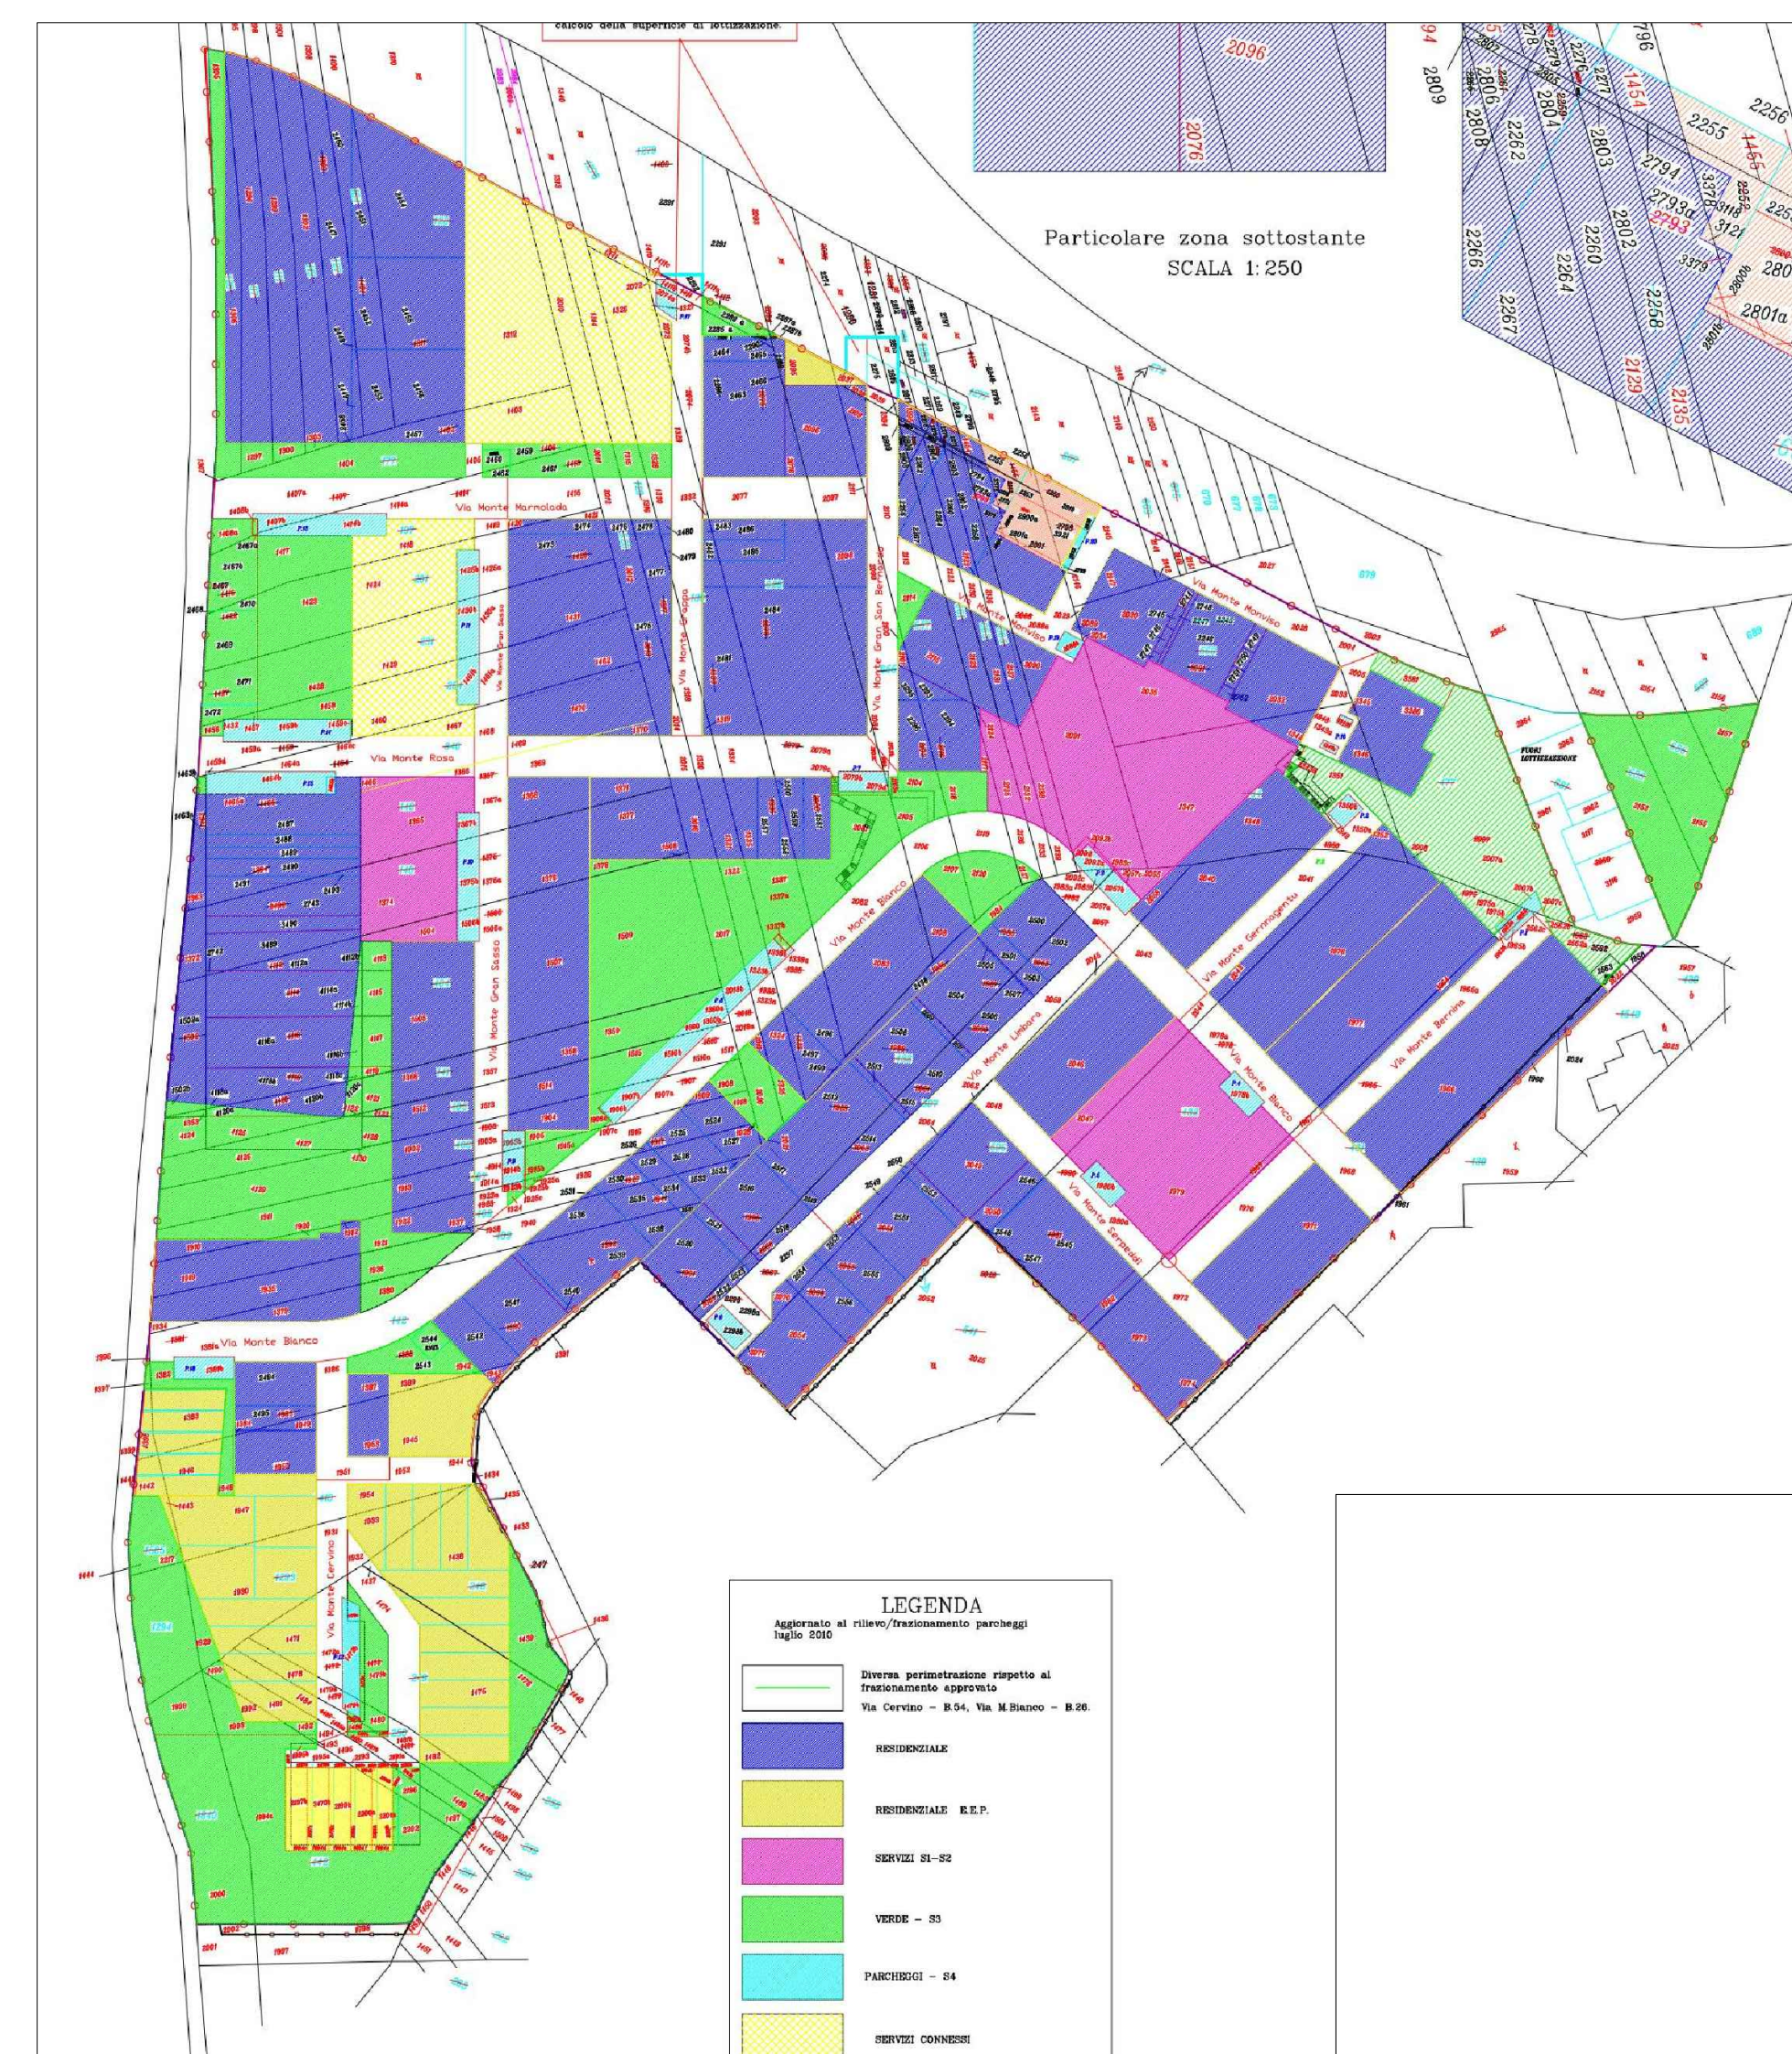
calcolo della superficie di lottizzazione.

2096
2076

Particolare zona sottostante
SCALA 1:250

2809
2806
2808
2262
2804
2803
2277
1454
2255
2256
2794
2793a
2793
2802
2260
2264
2266
2267
2258
2129
2135
2801a

Via Monte Marmolada
Via Monte Rosa
Via Monte Gran Sasso
Via Monte Grappa
Via Monte Gran San Bernardo
Via Monte Monviso
Via Monte Bianco
Via Monte Limbara
Via Monte Gennargentu
Via Monte Bernina
Via Monte Sernadas
Via Monte Cervino
Via Monte Bianco

LEGENDA
Aggiornato al rilievo/frazionamento parcheggi luglio 2010

Diversa perimetrazione rispetto al frazionamento approvato
Via Cervino - B.54, Via M.Bianco - B.26.

RESIDENZIALE

RESIDENZIALE E.E.P.

SERVIZI S1-S2

VERDE - S3

PARCHEGGI - S4

SERVIZI CONNESSI